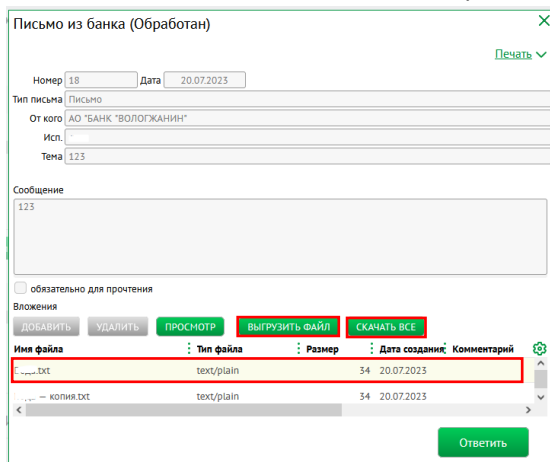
Письмо из банка (Обработан)

Печать

Номер 18 Дата 20.07.2023

Тип письма Письмо

От кого АО "БАНК "ВОЛОГЖАНИН"

Исп. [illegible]

Тема 123

Сообщение

123

обязательно для прочтения

Вложения

ДОБАВИТЬ УДАЛИТЬ ПРОСМОТР ВЫГРУЗИТЬ ФАЙЛ СКАЧАТЬ ВСЕ

| Имя файла | Тип файла | Размер | Дата создания | Комментарий |
|---|---|---|---|---|
| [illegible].txt | text/plain | 34 | 20.07.2023 | |
| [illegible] — копия.txt | text/plain | 34 | 20.07.2023 | |

Ответить